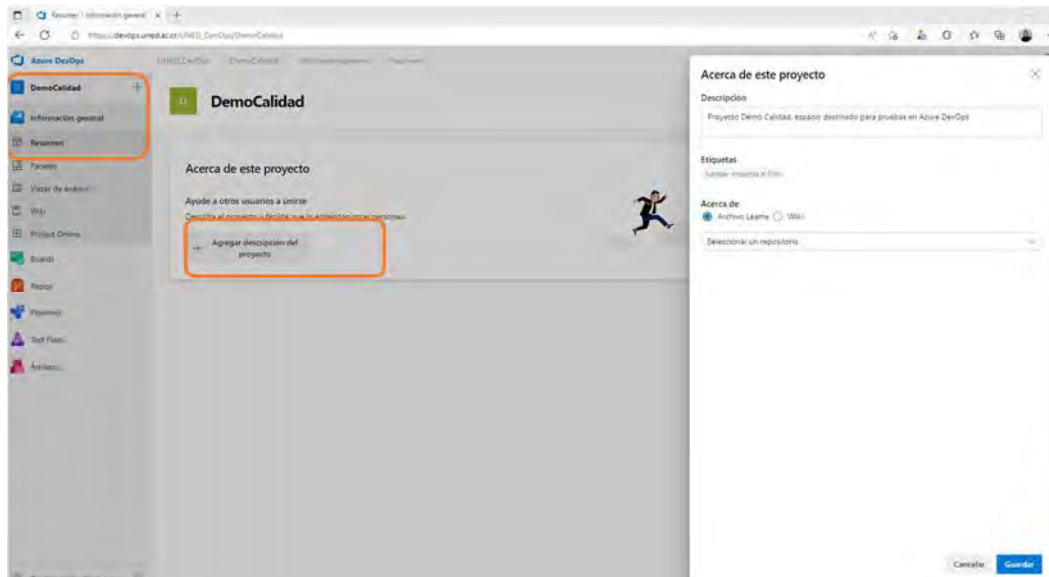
Resumen - Información general ×

https://devops.uned.ac.cr/UNED_DevOps/DemoCalidad

Azure DevOps

DemoCalidad

Información general

Resumen

Paneles

Vistas de análisis

Wiki

Project Online

Boards

Repos

Pipelines

Test Plans

Artifacts

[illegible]

DemoCalidad

Acerca de este proyecto

Ayude a otros usuarios a unirse

Describa el proyecto y facilite que lo entiendan otras personas.

+ Agregar descripción del proyecto

Acerca de este proyecto

Descripción

Proyecto Demo Calidad, espacio destinado para pruebas en Azure DevOps

Etiquetas

Agregar etiqueta al filtro

Acerca de

Archivo Léame Wiki

Seleccionar un repositorio

Cancelar Guardar